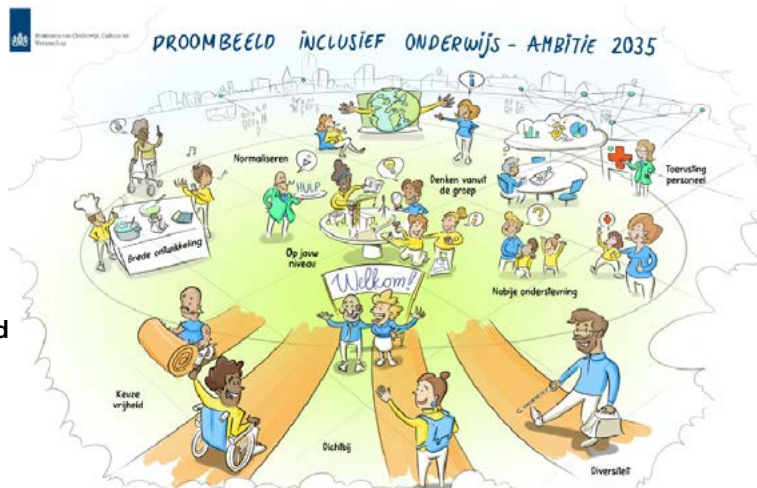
Ministerie van Onderwijs, Cultuur en Wetenschap

DROOMBEELD INCLUSIEF ONDERWIJS - AMBITIE 2035

Normaliseren

HULP

Denken vanuit de groep

Toerusting personeel

Brede ontwikkeling

Op jouw niveau

Welkom!

Nabije ondersteuning

Keuze vrijheid

Dichtbij

Diversiteit

d